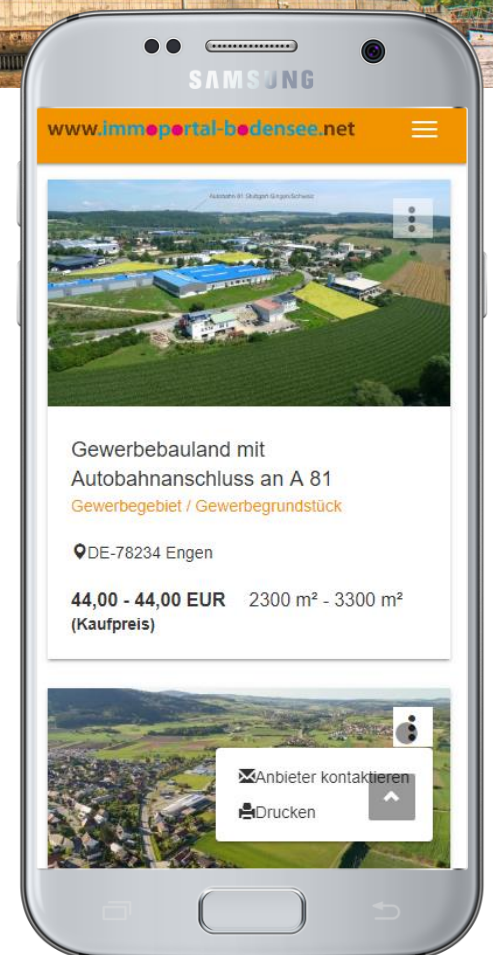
SAMSUNG

www.immoportal-bodensee.net

Autobahn A1 Stuttgart-Singen/Schweiz

Gewerbebauland mit Autobahnanschluss an A 81

Gewerbegebiet / Gewerbegrundstück

DE-78234 Engen

44,00 - 44,00 EUR (Kaufpreis) 2300 m² - 3300 m²

Anbieter kontaktieren

Drucken